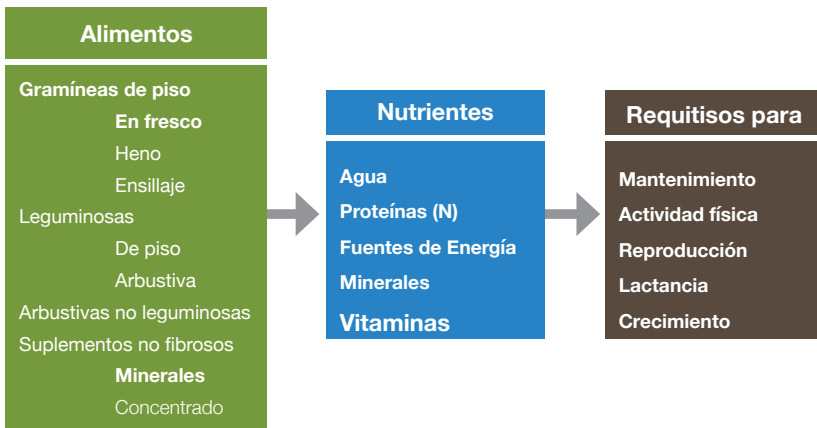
Alimentos

Gramíneas de piso
En fresco
Heno
Ensillaje
Leguminosas
De piso
Arbustiva
Arbustivas no leguminosas
Suplementos no fibrosos
Minerales
Concentrado

Nutrientes

Agua
Proteínas (N)
Fuentes de Energía
Minerales
Vitaminas

Requitisos para

Mantenimiento
Actividad física
Reproducción
Lactancia
Crecimiento